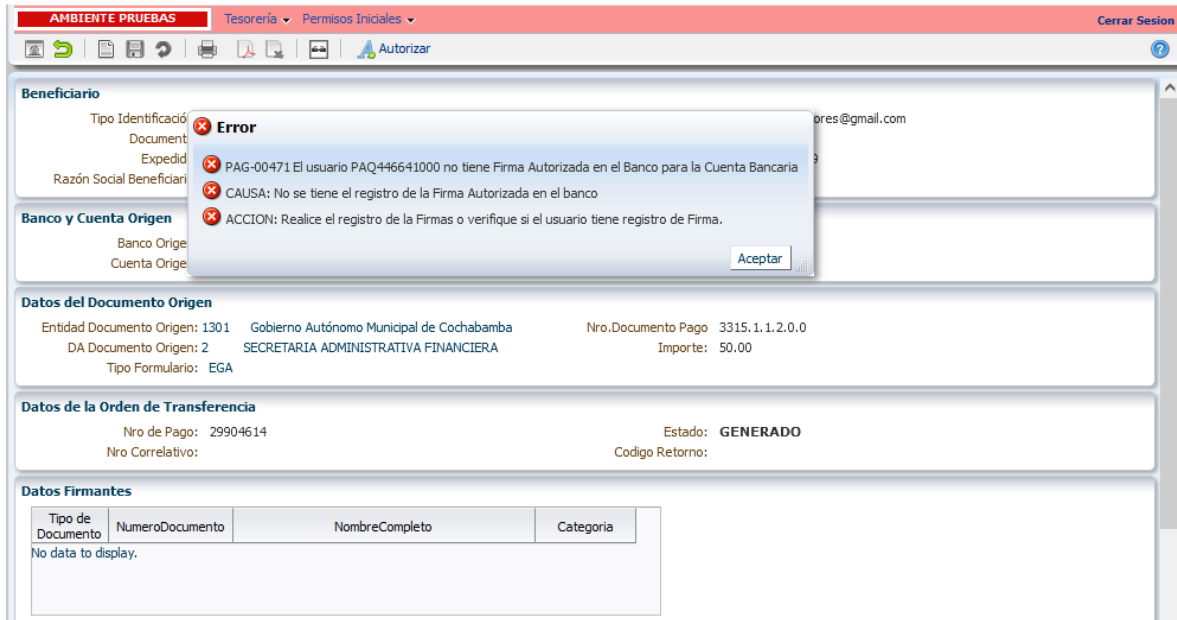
AMBIENTE PRUEBAS Tesorería ▾ Permisos Iniciales ▾ Cerrar Sesion

Autorizar

Beneficiario

Tipo Identificació
Document
Expedid
Razón Social Beneficiari

ores@gmail.com

Error

PAG-00471 El usuario PAQ446641000 no tiene Firma Autorizada en el Banco para la Cuenta Bancaria

CAUSA: No se tiene el registro de la Firma Autorizada en el banco

ACCION: Realice el registro de la Firmas o verifique si el usuario tiene registro de Firma.

Aceptar

Banco y Cuenta Origen

Banco Orige
Cuenta Orige

Datos del Documento Origen

Entidad Documento Origen: 1301 Gobierno Autónomo Municipal de Cochabamba
DA Documento Origen: 2 SECRETARIA ADMINISTRATIVA FINANCIERA
Tipo Formulario: EGA
Nro.Documento Pago 3315.1.1.2.0.0
Importe: 50.00

Datos de la Orden de Transferencia

Nro de Pago: 29904614
Nro Correlativo:
Estado: GENERADO
Codigo Retorno:

Datos Firmantes

| Tipo de Documento | NumeroDocumento | NombreCompleto | Categoria |
|---|---|---|---|
| No data to display. | | | |